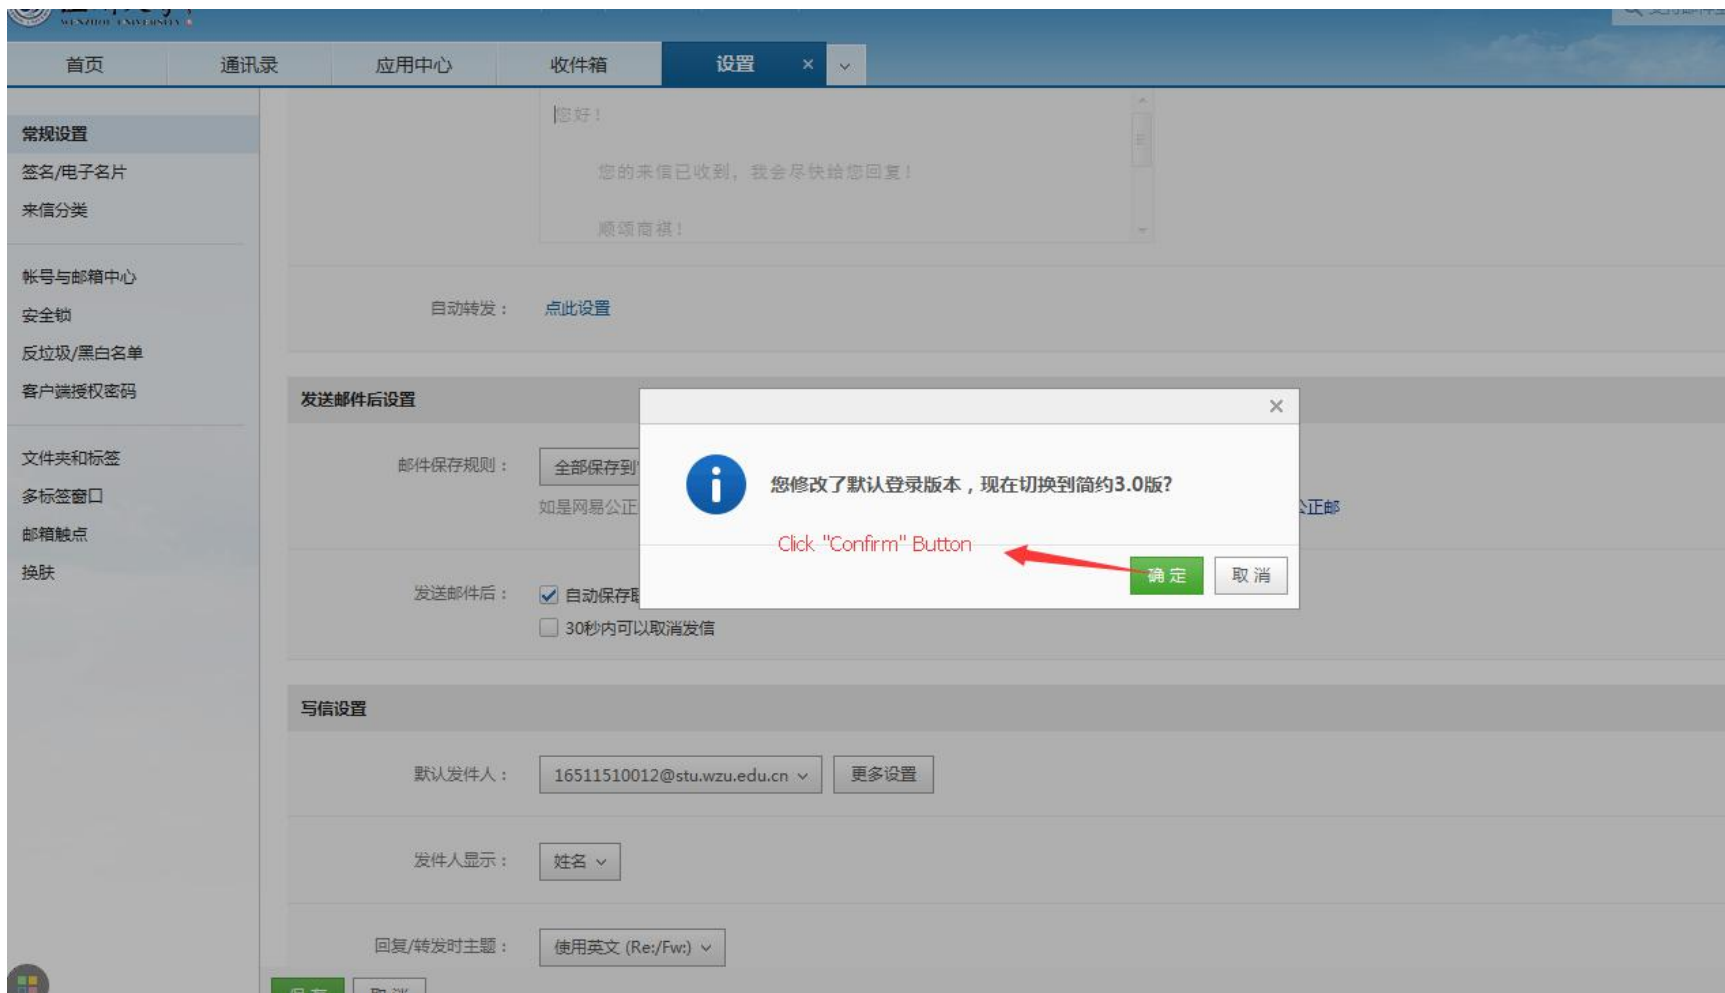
WENZHOU UNIVERSITY

首页 | 通讯录 | 应用中心 | 收件箱 | 设置 ×

常规设置
签名/电子名片
来信分类

帐号与邮箱中心
安全锁
反垃圾/黑白名单
客户端授权密码

文件夹和标签
多标签窗口
邮箱触点
换肤

您好！

您的来信已收到，我会尽快给您回复！

顺颂商祺！

自动转发： 点此设置

发送邮件后设置

邮件保存规则： 全部保存到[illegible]

如是网易公正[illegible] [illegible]公正邮

发送邮件后： 自动保存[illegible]

30秒内可以取消发信

×

您修改了默认登录版本，现在切换到简约3.0版?

Click "Confirm" Button

确定 取消

写信设置

默认发件人： 16511510012@stu.wzu.edu.cn 更多设置

发件人显示： 姓名

回复/转发时主题： 使用英文 (Re:/Fw:)

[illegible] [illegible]